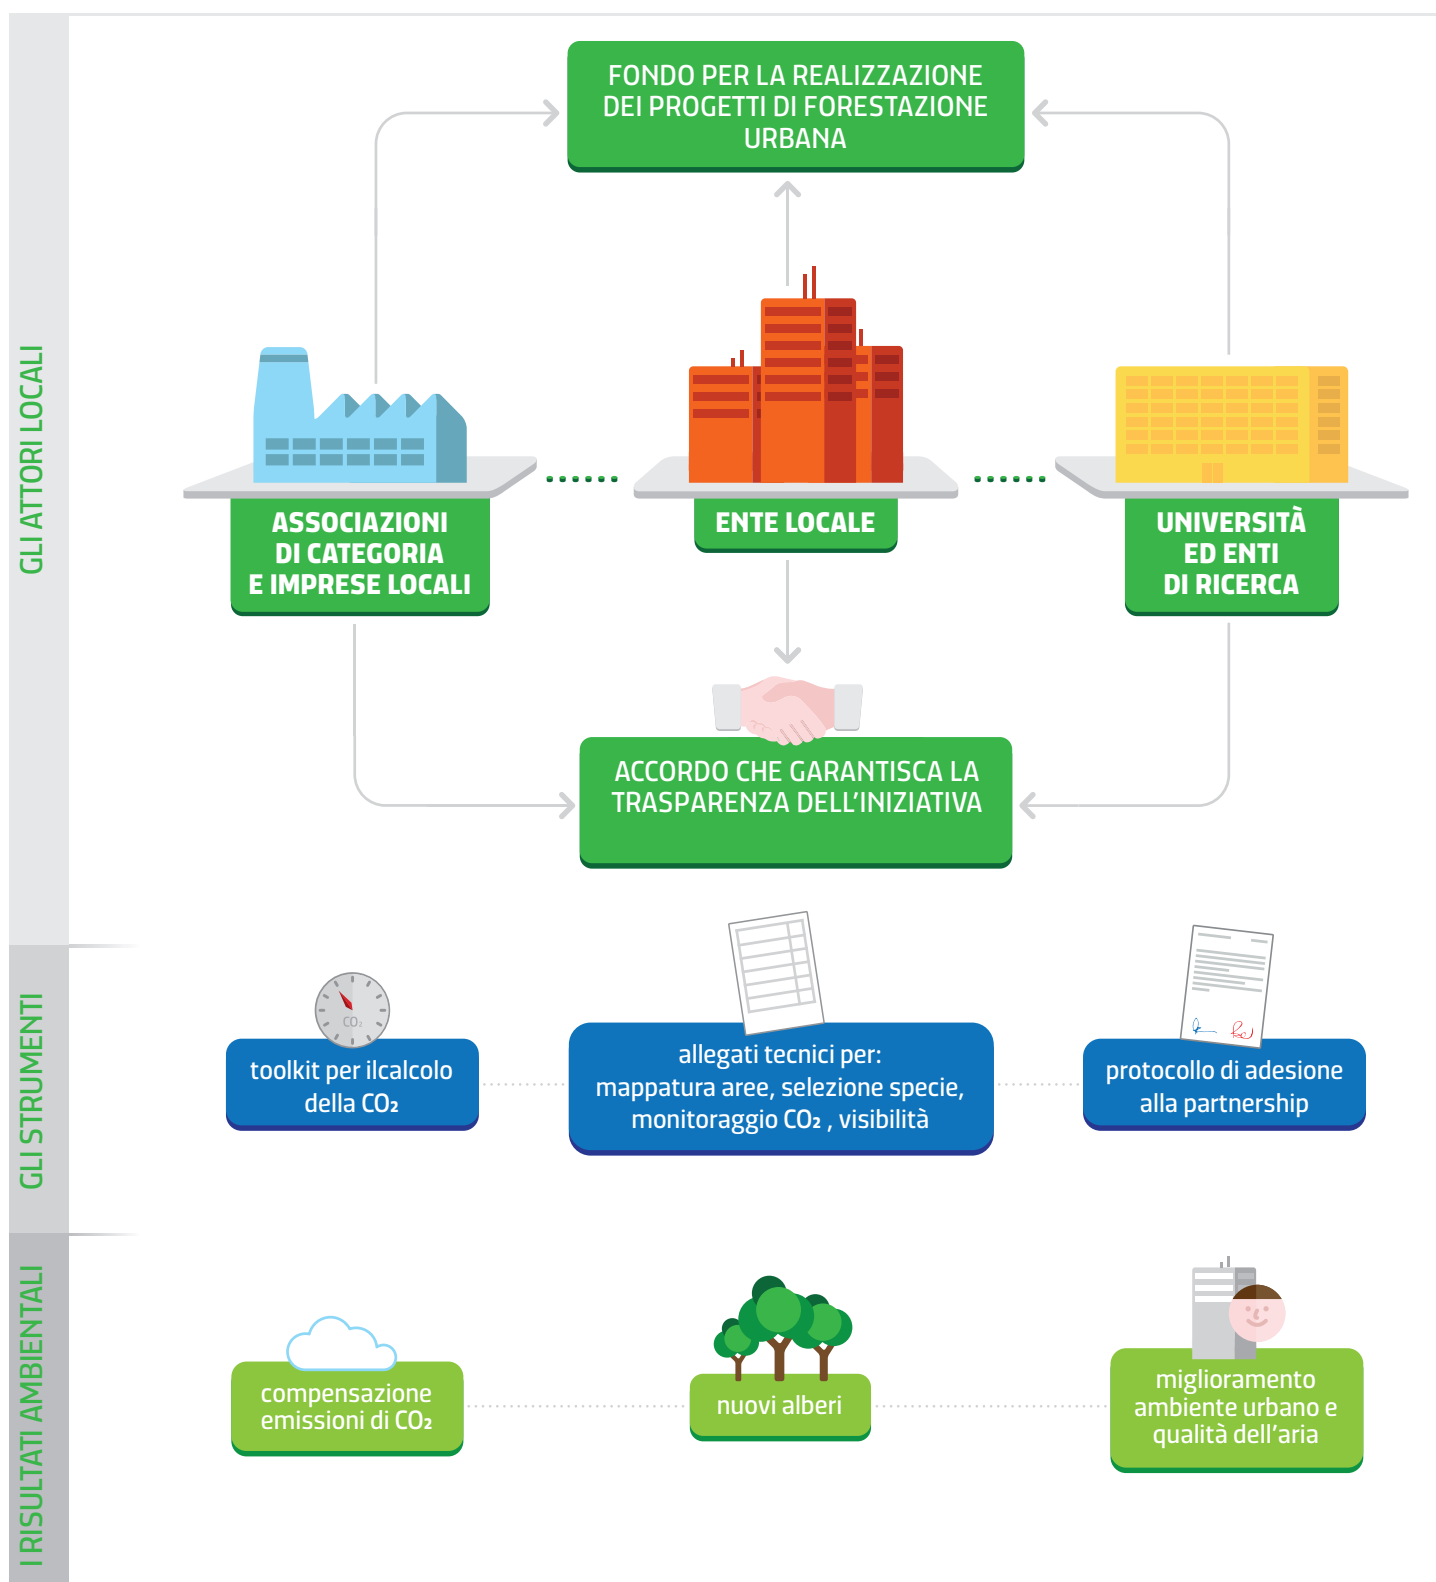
GLI ATTORI LOCALI

FONDO PER LA REALIZZAZIONE DEI PROGETTI DI FORESTAZIONE URBANA

ASSOCIAZIONI DI CATEGORIA E IMPRESE LOCALI

ENTE LOCALE

UNIVERSITÀ ED ENTI DI RICERCA

ACCORDO CHE GARANTISCA LA TRASPARENZA DELL'INIZIATIVA

GLI STRUMENTI

$CO_2$

toolkit per ilcalcolo della $CO_2$

allegati tecnici per: mappatura aree, selezione specie, monitoraggio $CO_2$ , visibilità

protocollo di adesione alla partnership

I RISULTATI AMBIENTALI

compensazione emissioni di $CO_2$

nuovi alberi

miglioramento ambiente urbano e qualità dell'aria